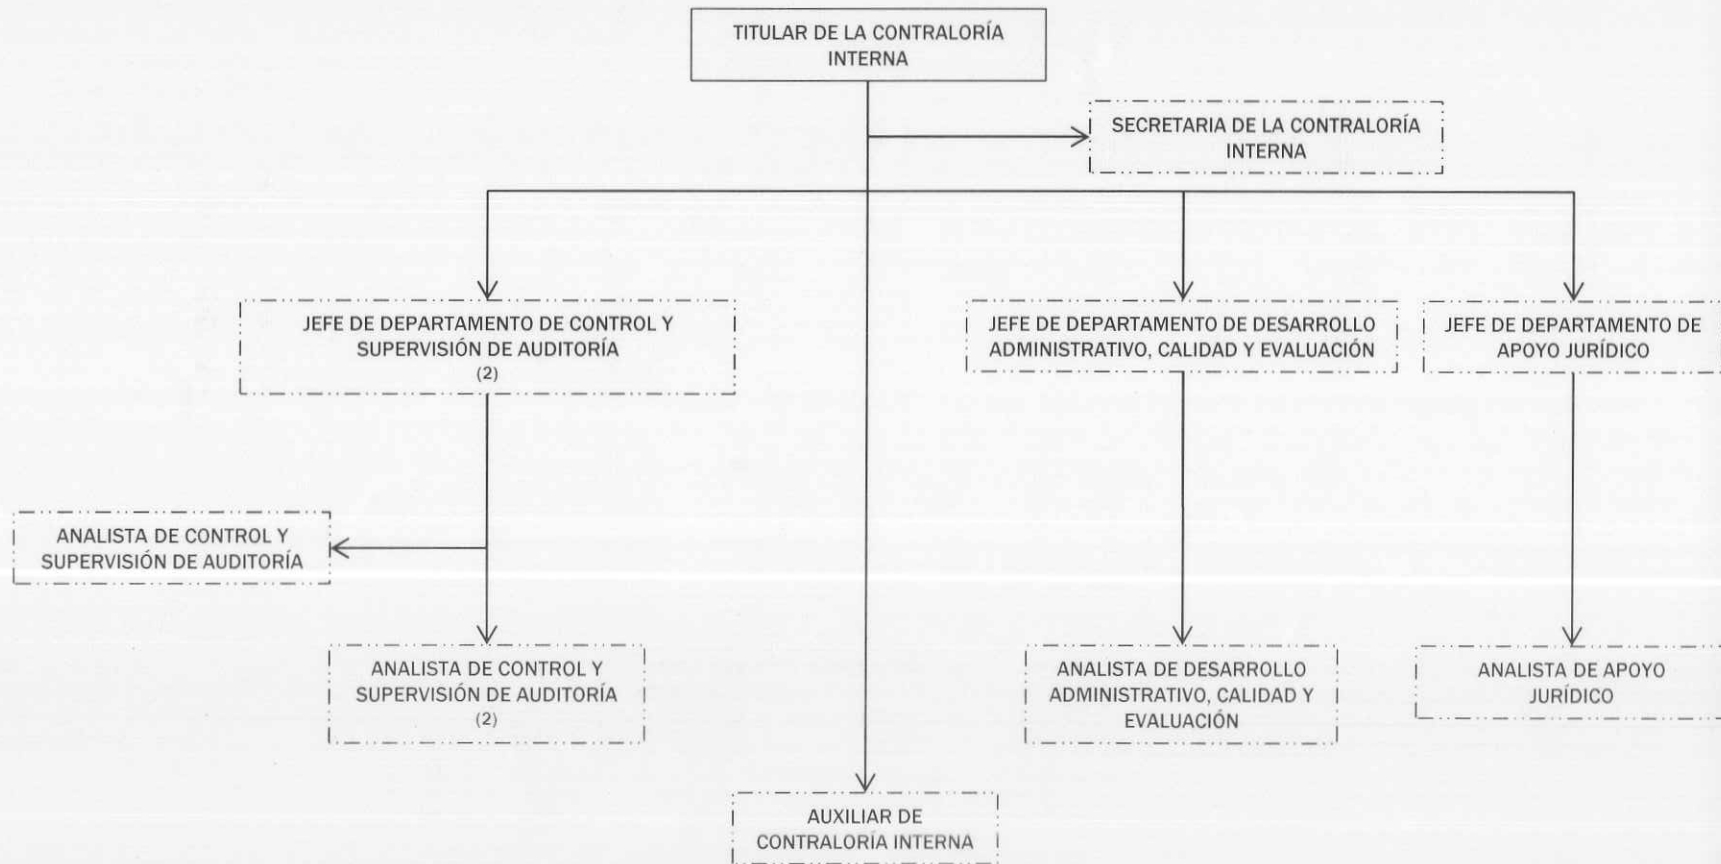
TITULAR DE LA CONTRALORÍA INTERNA

SECRETARIA DE LA CONTRALORÍA INTERNA

JEFE DE DEPARTAMENTO DE CONTROL Y SUPERVISIÓN DE AUDITORÍA (2)

JEFE DE DEPARTAMENTO DE DESARROLLO ADMINISTRATIVO, CALIDAD Y EVALUACIÓN

JEFE DE DEPARTAMENTO DE APOYO JURÍDICO

ANALISTA DE CONTROL Y SUPERVISIÓN DE AUDITORÍA

ANALISTA DE CONTROL Y SUPERVISIÓN DE AUDITORÍA (2)

ANALISTA DE DESARROLLO ADMINISTRATIVO, CALIDAD Y EVALUACIÓN

ANALISTA DE APOYO JURÍDICO

AUXILIAR DE CONTRALORÍA INTERNA